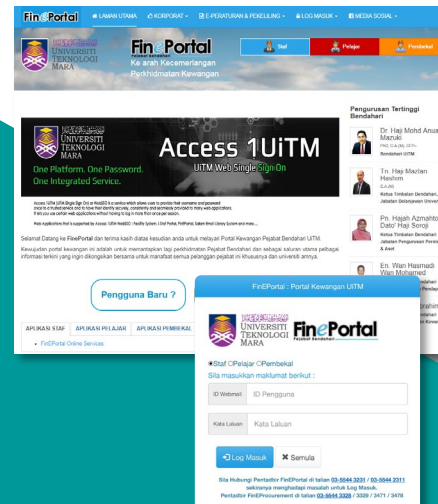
FinePortal LAMAN UTAMA KORPORAT E-PERATURAN & PEKELILING LOG MASUK MEDIA SOSIAL

UNIVERSITI TEKNOLOGI MARA

FinePortal
Pejabat Bendahari
Ke arah Kecemerlangan Perkhidmatan Kewangan

Staf Pelajar Pembekal

UNIVERSITI TEKNOLOGI MARA

Access 1UiTM
UiTM Web Single Sign On

One Platform. One Password. One Integrated Service.

Access 1UiTM (UiTM Single Sign On) or WebSSO is a service which allows user to provide their username and password once to a trusted service and to have their identity securely, consistently and seamlessly provided to many web applications. It lets you use certain web applications without having to log in more than once per session.

Web Applications that is supported by Access 1UiTM WebSSO: FacilityIS, Students, Staff Portal, FinePortal, Sistem Email Library System and more...

Selamat Datang ke FinePortal dan terima kasih diatas kesudian anda untuk melayari Portal Kewangan Pejabat Bendahari UiTM.

Kewujudan portal kewangan ini adalah untuk memantapkan lagi perkhidmatan Pejabat Bendahari dan sebagai saluran utama pelbagai informasi terkini yang ingin dikongsikan bersama untuk warga semua pelanggan pejabat ini khususnya dan universiti amnya.

Pengguna Baru ?

APLIKASI STAF APLIKASI PELAJAR APLIKASI PEMBEKAL

• FinePortal Online Services

Pengurusan Tertinggi Bendahari

Dr. Haji Mohd Anuar Mazuki
Bendahari UiTM

Tn. Haji Mazlan Hashim
Ketua Timbalan Bendahari, Jabatan Pelaburan Universiti

Pn. Hajah Azmahton Dato' Haji Soroji
Ketua Timbalan Bendahari, Jabatan Pengurusan Perolehan & Aset

En. Wan Hasmadi Wan Mohamed

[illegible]

FinePORTAL : Portal Kewangan UiTM

UNIVERSITI TEKNOLOGI MARA

FinePortal
Pejabat Bendahari

●Staf ○Pelajar ○Pembekal
Sila masukkan maklumat berikut :

ID Pekerja: ID Pengguna
Kata Laluan: Kata Laluan

Log Masuk ✖ Semula

Sila Hubungi Pentadbir FinePortal di talian 03-5544 3231 / 03-5544 2311 sekiranya menghadapi masalah untuk Log Masuk.
Pentadbir FinEProcurement di talian 03-5544 3328 / 3329 / 3471 / 3478